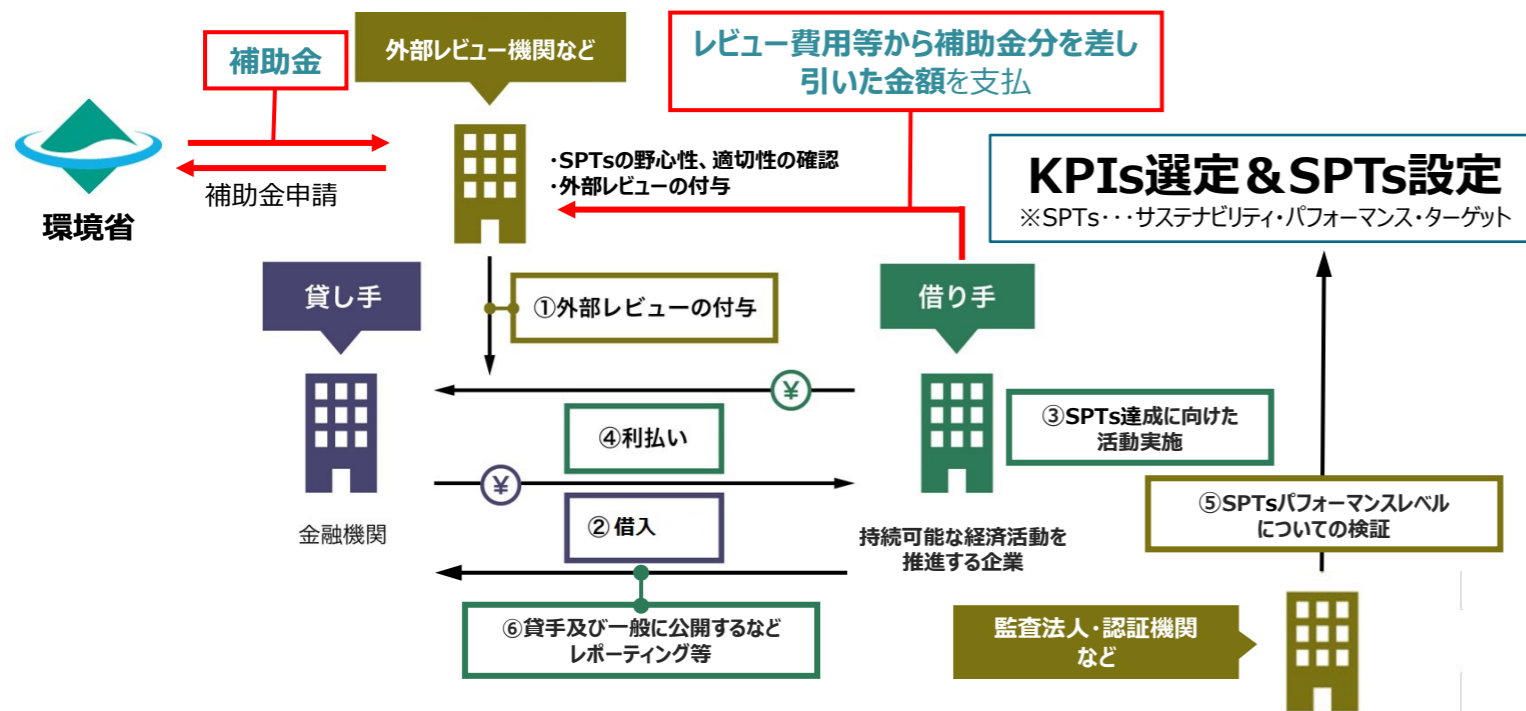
補助金

外部レビュー機関など

レビュー費用等から補助金分を差し引いた金額を支払

補助金申請

環境省

・SPTsの野心性、適切性の確認
・外部レビューの付与

KPIs選定＆SPTs設定
※SPTs・・・サステナビリティ・パフォーマンス・ターゲット

貸し手

①外部レビューの付与

借り手

¥

④利払い

③SPTs達成に向けた活動実施

¥

②借入

⑤SPTsパフォーマンスレベルについての検証

金融機関

持続可能な経済活動を推進する企業

⑥貸手及び一般に公開するなどレポーティング等

監査法人・認証機関など